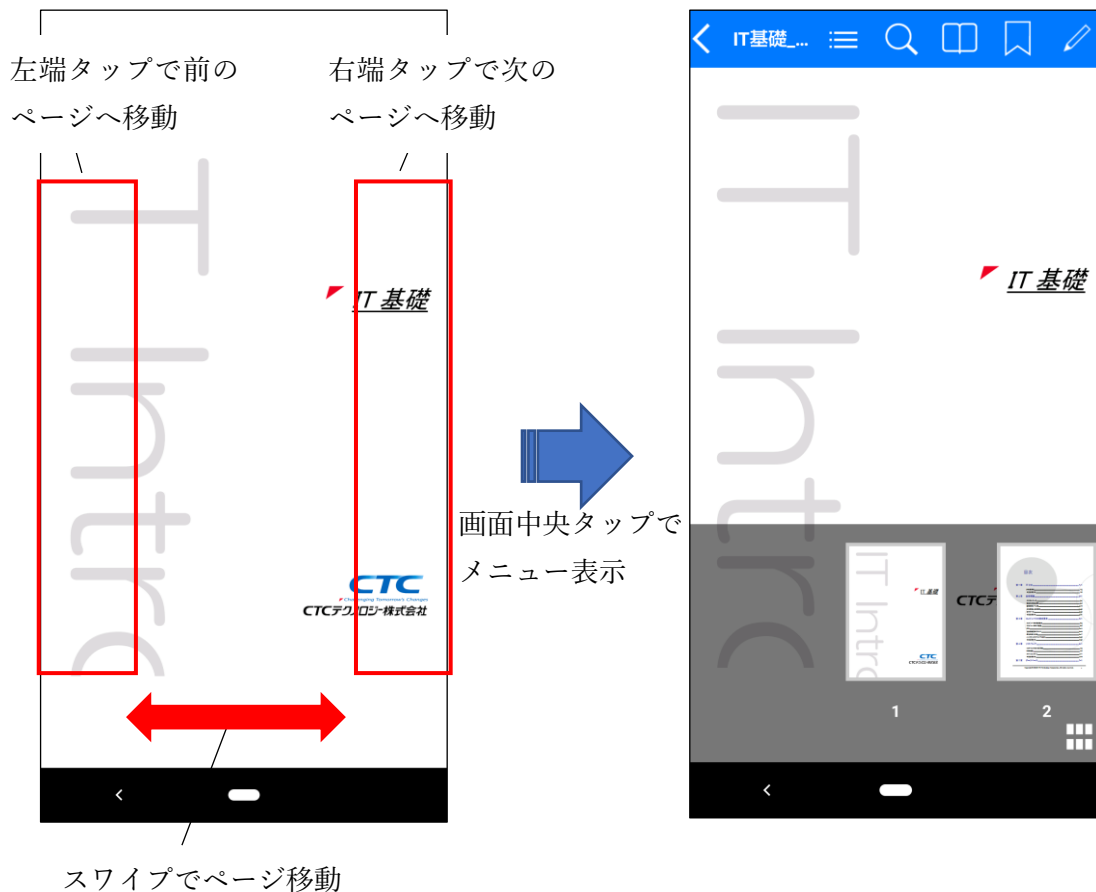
左端タップで前のページへ移動

右端タップで次のページへ移動

IT Intro

IT 基礎

CTC
Challenging Tomorrow's Changes
CTCテクノロジー株式会社

スワイプでページ移動

画面中央タップでメニュー表示

IT基礎_...

IT Intro

IT 基礎

CTCテ

IT Intro
IT 基礎
CTC
CTCテクノロジー株式会社

1

2